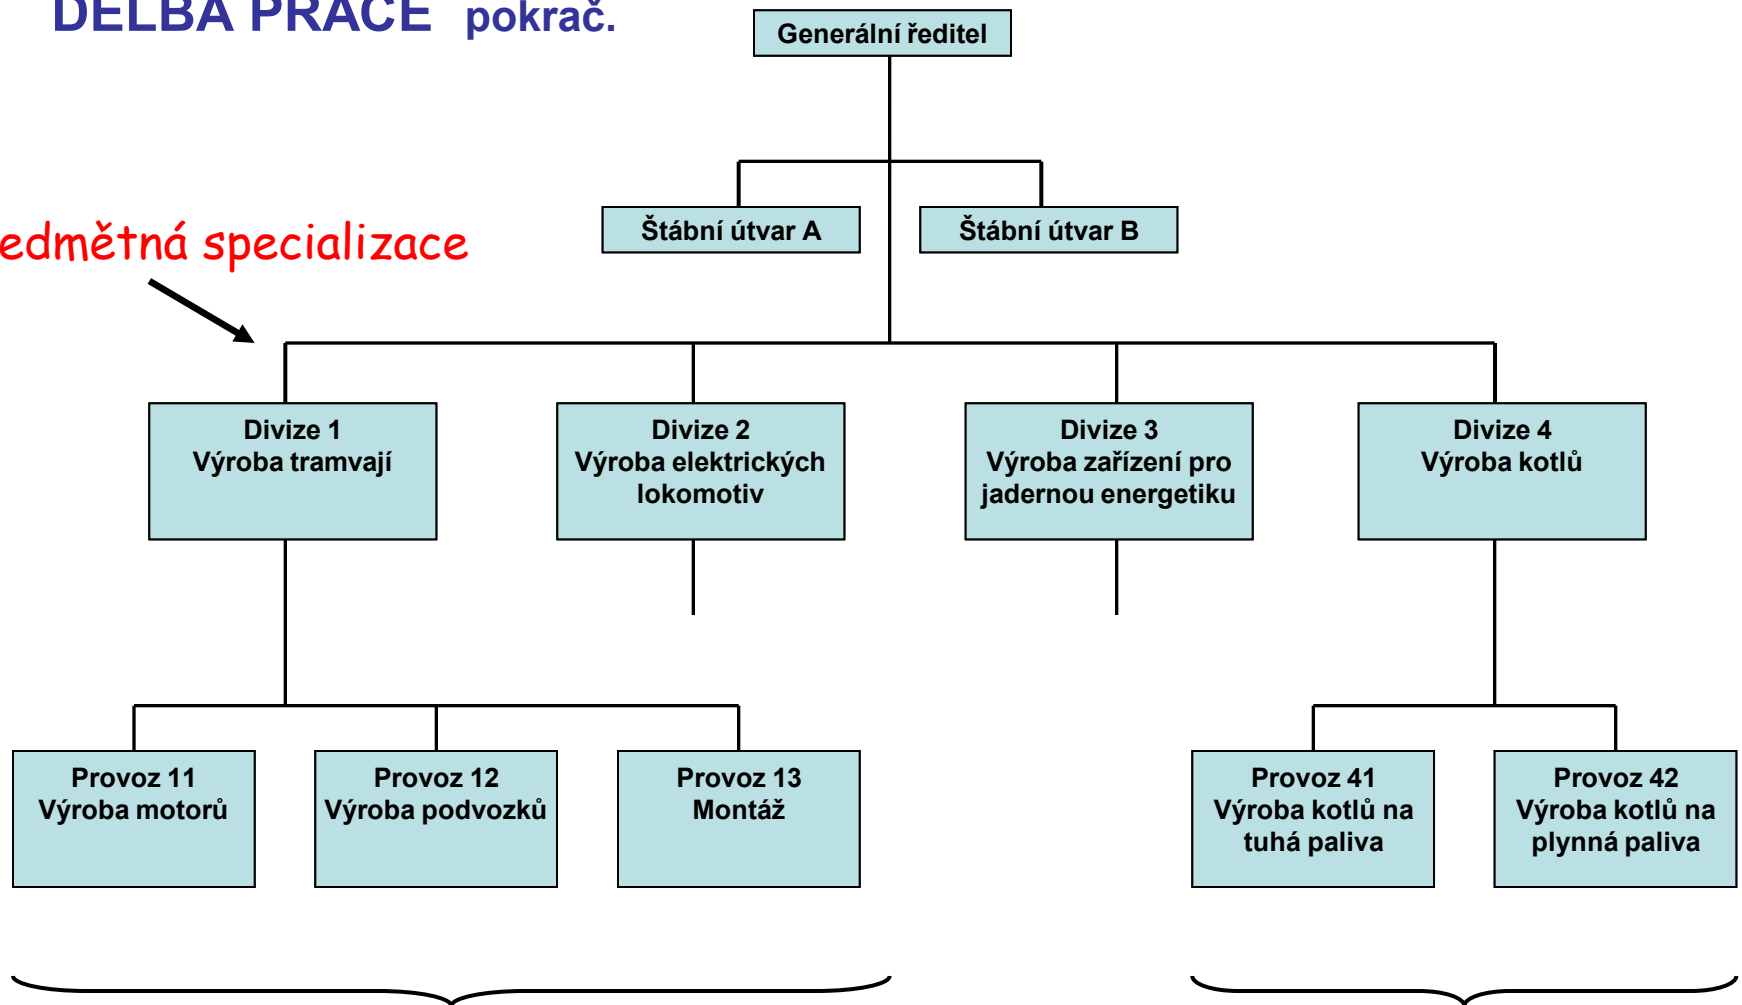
DĚLBA PRÁCE pokrač.

Generální ředitel

Štábní útvar A

Štábní útvar B

edmětná specializace

Divize 1
Výroba tramvají

Divize 2
Výroba elektrických lokomotiv

Divize 3
Výroba zařízení pro jadernou energetiku

Divize 4
Výroba kotlů

Provoz 11
Výroba motorů

Provoz 12
Výroba podvozků

Provoz 13
Montáž

Provoz 41
Výroba kotlů na tuhá paliva

Provoz 42
Výroba kotlů na plynná paliva